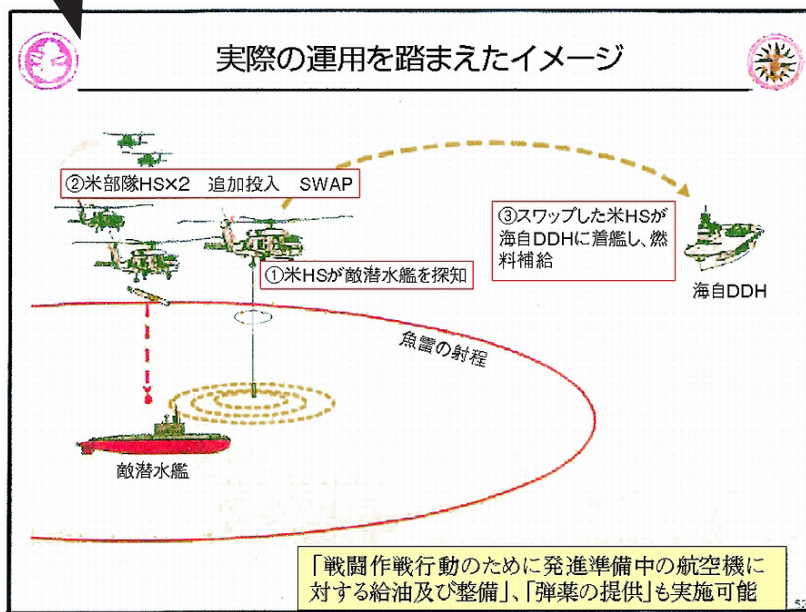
実際の運用を踏まえたイメージ

②米部隊HS×2　追加投入　SWAP

③スワップした米HSが海自DDHに着艦し、燃料補給

①米HSが敵潜水艦を探知

海自DDH

魚雷の射程

敵潜水艦

「戦闘作戦行動のために発進準備中の航空機に対する給油及び整備」、「弾薬の提供」も実施可能